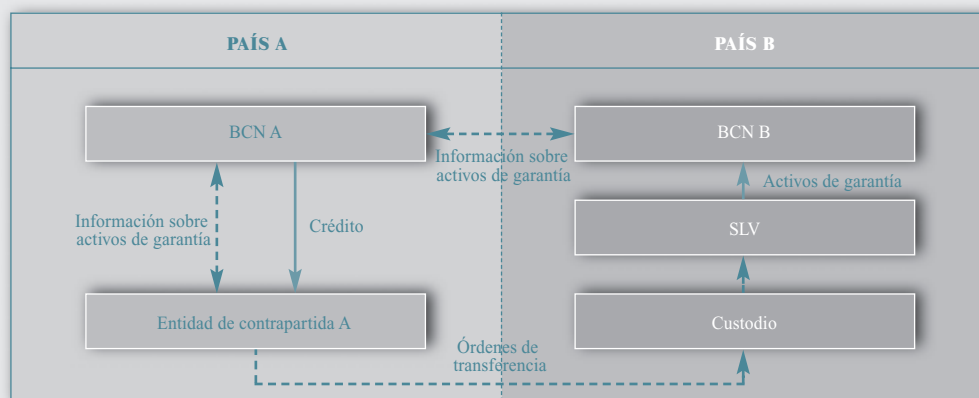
PAÍS A

PAÍS B

BCN A

BCN B

Información sobre activos de garantía

Activos de garantía

SLV

Información sobre activos de garantía

Crédito

Entidad de contrapartida A

Custodio

Órdenes de transferencia